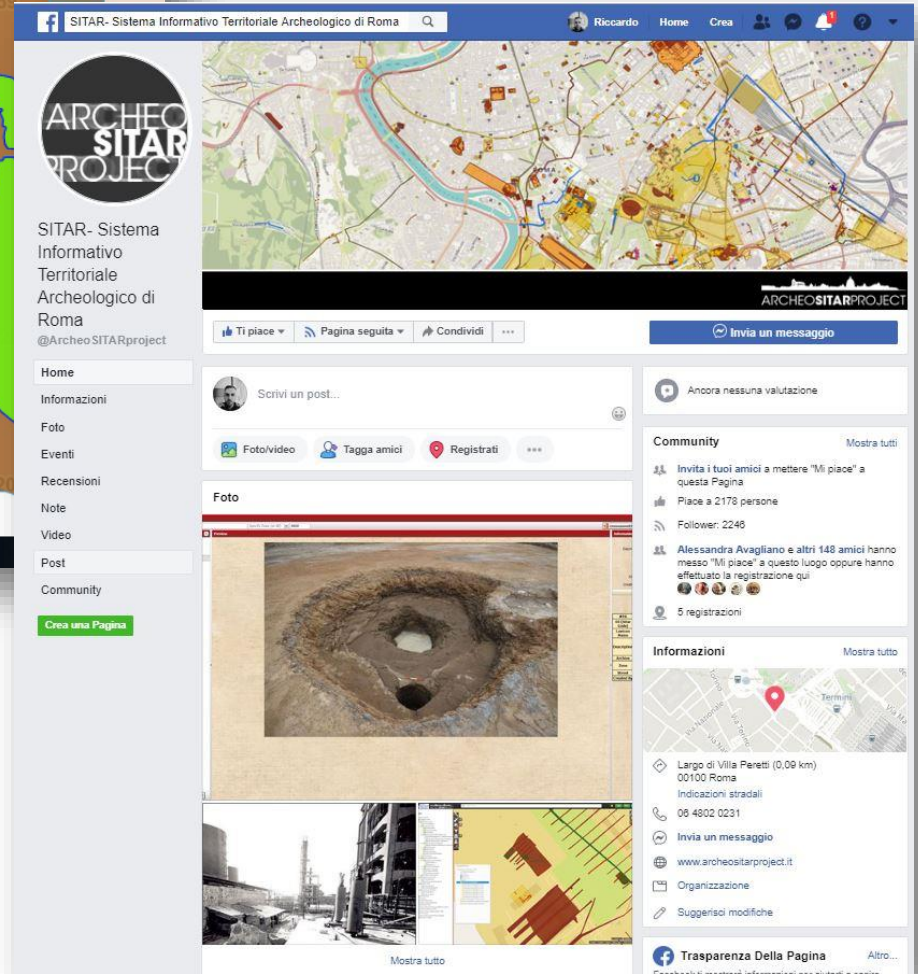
SITAR- Sistema Informativo Territoriale Archeologico di Roma

Riccardo Home Crea

ARCHEO SITAR PROJECT

SITAR- Sistema Informativo Territoriale Archeologico di Roma
@ArcheoSITARproject

Home
Informazioni
Foto
Eventi
Recensioni
Note
Video
Post
Community
Crea una Pagina

ARCHEOSITARPROJECT

Ti piace
Pagina seguita
Condividi
...
Invia un messaggio

Scrivi un post...

Foto/video
Tagga amici
Registrati
...

Foto

Mostra tutto

Ancora nessuna valutazione

Community
Mostra tutti
Invita i tuoi amici a mettere "Mi piace" a questa Pagina
Piace a 2178 persone
Follower: 2246
Alessandra Avagliano e altri 148 amici hanno messo "Mi piace" a questo luogo oppure hanno effettuato la registrazione qui
5 registrazioni

Informazioni
Mostra tutto
Termini
Largo di Villa Peretti (0,09 km)
00100 Roma
Indicazioni stradali
06 4802 0231
Invia un messaggio
www.archeositarproject.it
Organizzazione
Suggerisci modifiche

Trasparenza Della Pagina
Altro...
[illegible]